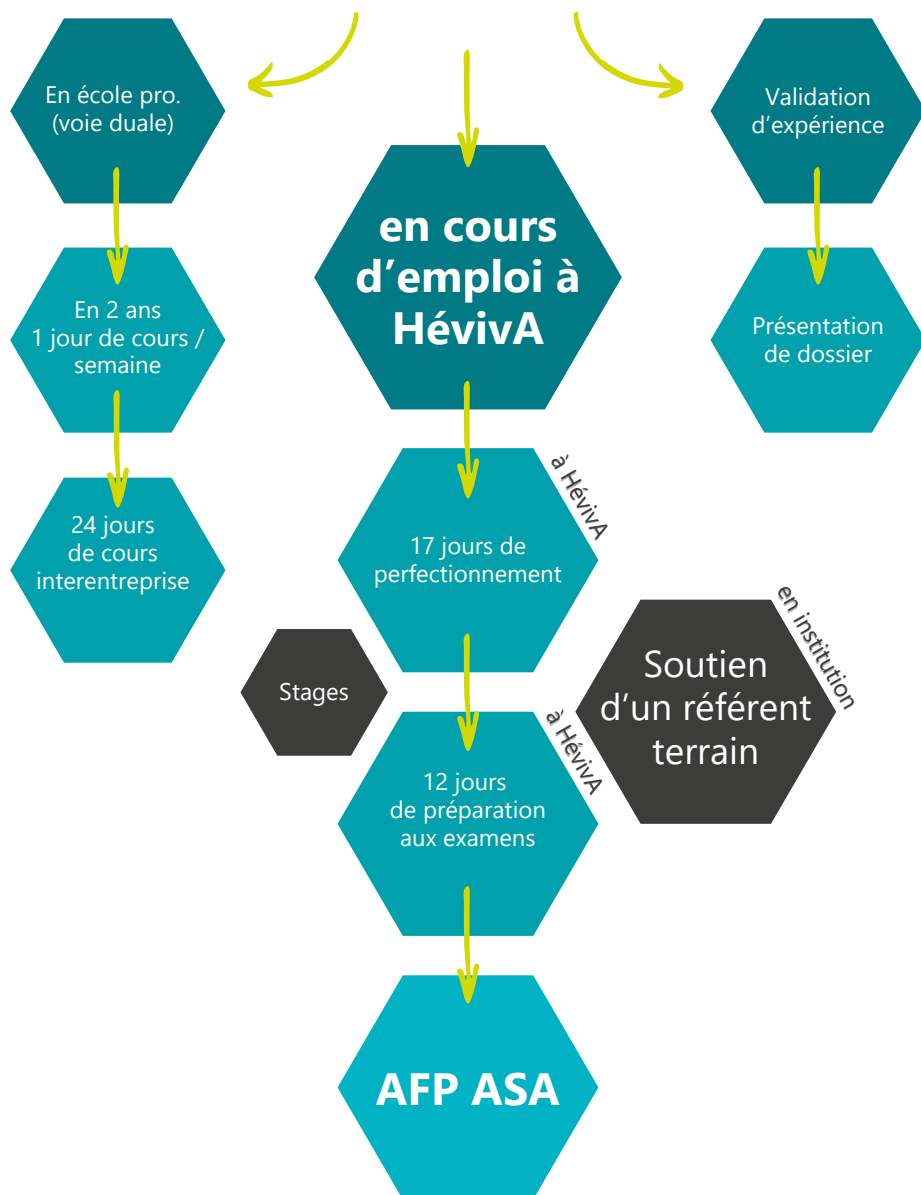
En école pro. (voie duale)

En 2 ans
1 jour de cours / semaine

24 jours de cours interentreprise

en cours d’emploi à HévivA

à HévivA

17 jours de perfectionnement

Stages

à HévivA

12 jours de préparation aux examens

AFP ASA

Validation d’expérience

Présentation de dossier

en institution

Soutien d’un référent terrain